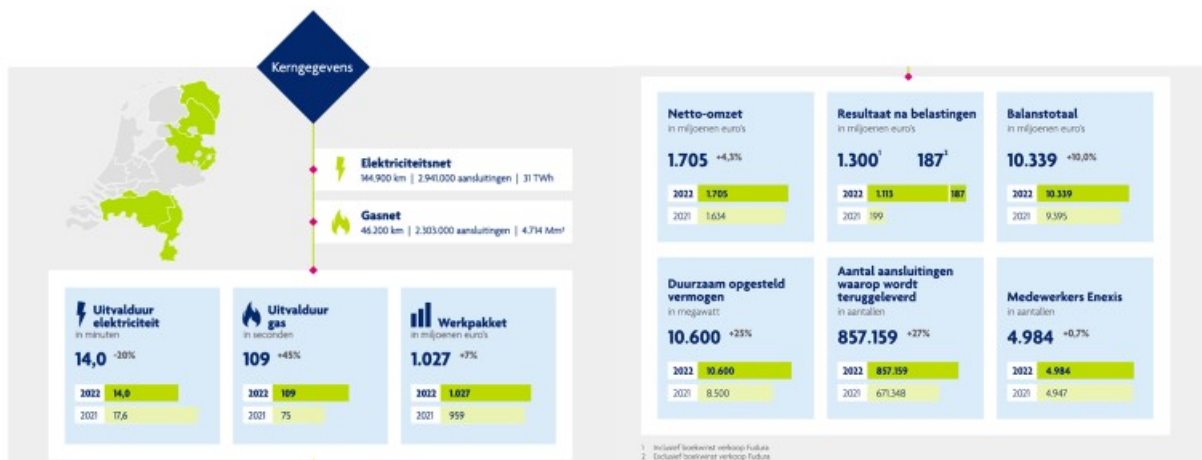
Kerngegevens

Elektriciteitsnet
144.900 km | 2.941.000 aansluitingen | 31 TWh

Gasnet
46.200 km | 2.303.000 aansluitingen | 4.714 Mm³

Uitvalduur elektriciteit
in minuten
14,0 -20%
2022 14,0
2021 17,6

Uitvalduur gas
in seconden
109 +45%
2022 109
2021 75

Werkpakket
in miljoenen euro's
1.027 +7%
2022 1.027
2021 959

Netto-omzet
in miljoenen euro's
1.705 +4,3%
2022 1.705
2021 1.634

Resultaat na belastingen
in miljoenen euro's
1.300¹ 187²
2022 1.113 187
2021 199

Balanstotaal
in miljoenen euro's
10.339 +10,0%
2022 10.339
2021 9.395

Duurzaam opgesteld vermogen
in megawatt
10.600 +25%
2022 10.600
2021 8.500

Aantal aansluitingen waarop wordt teruggeleverd
in aantallen
857.159 +27%
2022 857.159
2021 671.348

Medewerkers Enexis
in aantallen
4.984 +0,7%
2022 4.984
2021 4.947

1 Inclusief boekwinst verkoop Fudura
2 Exclusief boekwinst verkoop Fudura